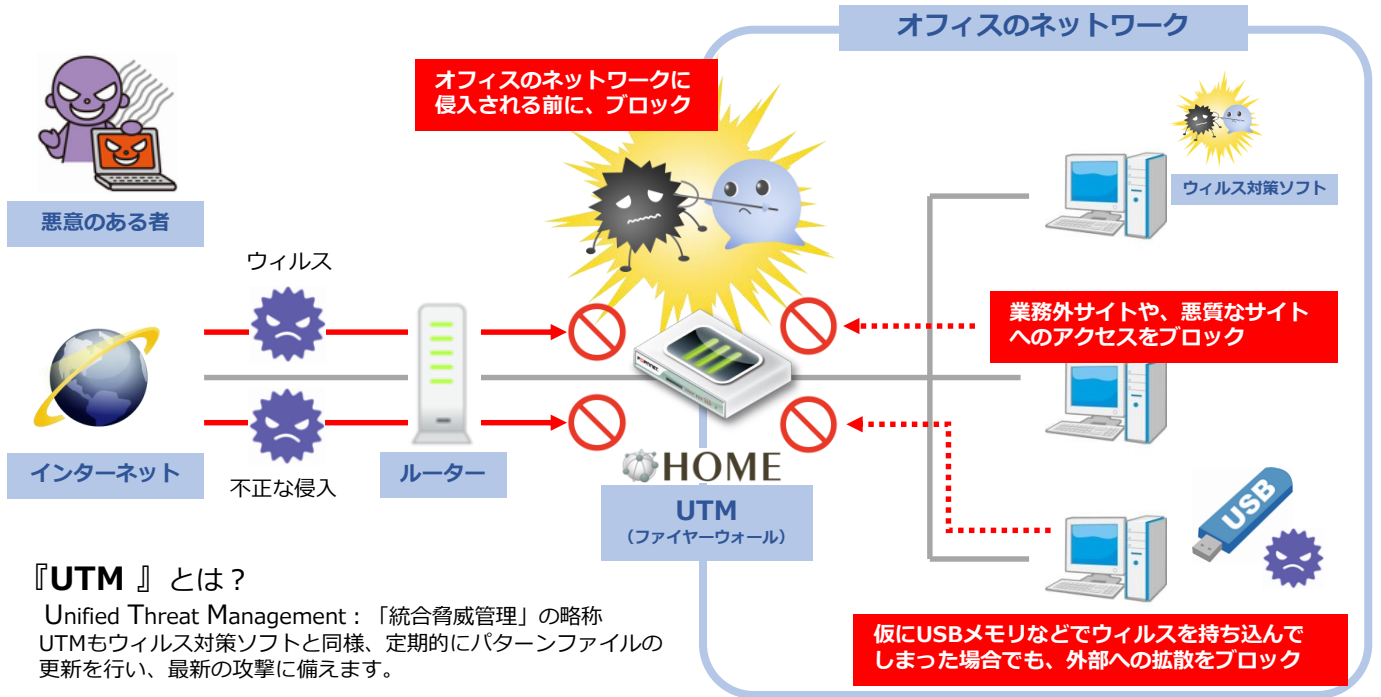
オフィスのネットワーク

オフィスのネットワークに侵入される前に、ブロック

悪意のある者

ウィルス

ウィルス対策ソフト

業務外サイトや、悪質なサイトへのアクセスをブロック

インターネット

不正な侵入

ルーター

FORTINET

HOME

UTM
（ファイヤーウォール）

USB

『UTM 』とは？
Unified Threat Management : 「統合脅威管理」の略称
UTMもウィルス対策ソフトと同様、定期的にパターンファイルの更新を行い、最新の攻撃に備えます。

仮にUSBメモリなどでウィルスを持ち込んでしまった場合でも、外部への拡散をブロック